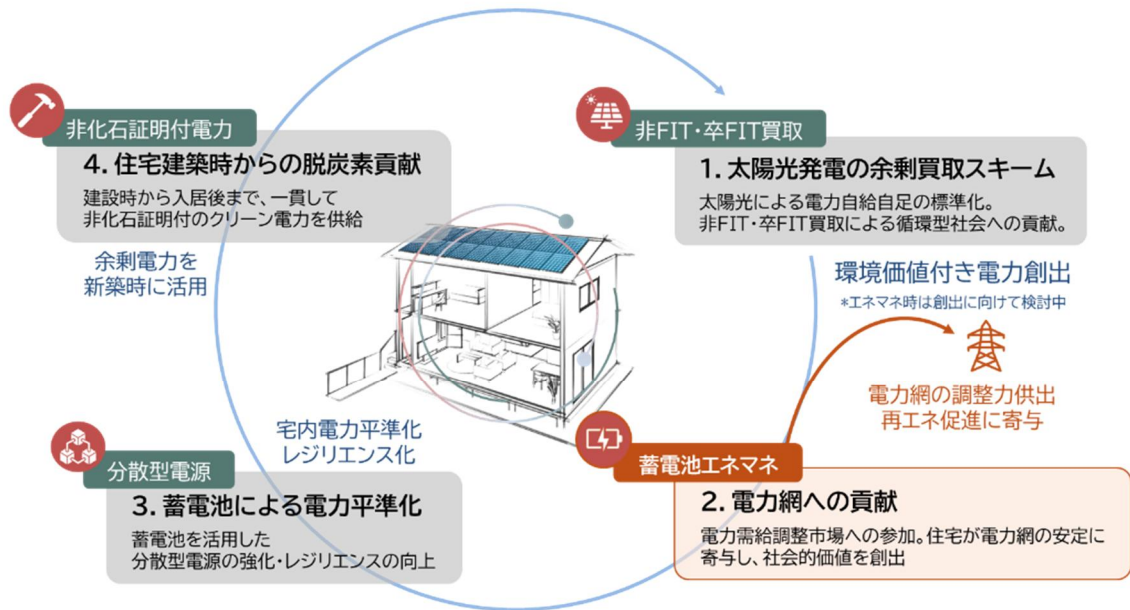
非化石証明付電力

4. 住宅建築時からの脱炭素貢献

建設時から入居後まで、一貫して非化石証明付のクリーン電力を供給

余剰電力を新築時に活用

非FIT・卒FIT買取

1. 太陽光発電の余剰買取スキーム

太陽光による電力自給自足の標準化。非FIT・卒FIT買取による循環型社会への貢献。

環境価値付き電力創出

*エネマネ時は創出に向けて検討中

電力網の調整力供出
再エネ促進に寄与

宅内電力平準化
レジリエンス化

分散型電源

3. 蓄電池による電力平準化

蓄電池を活用した分散型電源の強化・レジリエンスの向上

蓄電池エネマネ

2. 電力網への貢献

電力需給調整市場への参加。住宅が電力網の安定に寄与し、社会的価値を創出